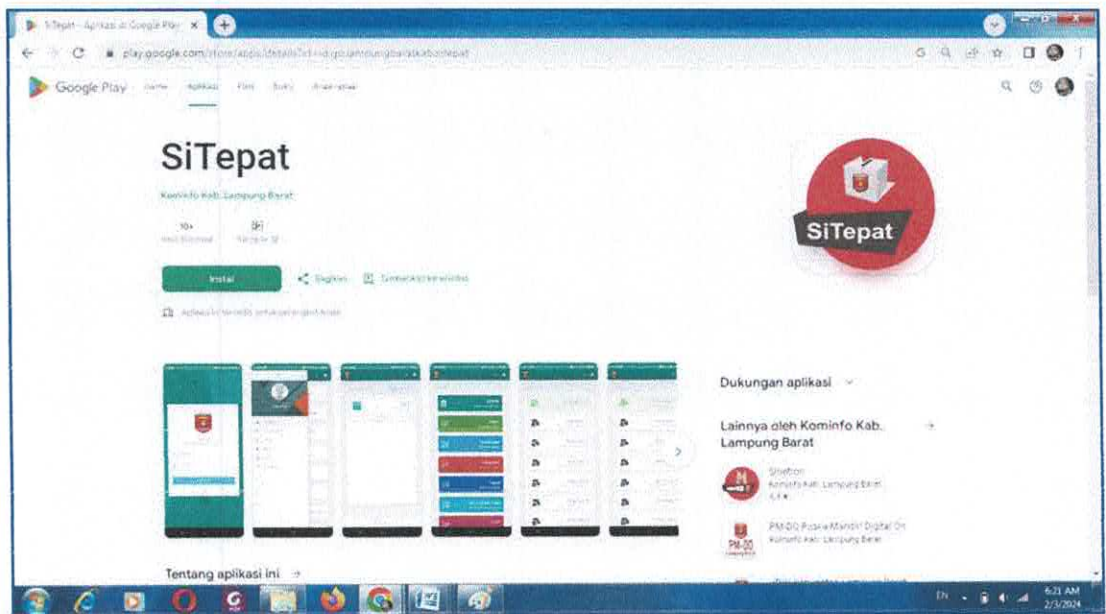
SiTepat - Aplikasi di Google Play

play.google.com/store/apps/details?id=id.go.lampungbaratkab.sitepat

Google Play Game Aplikasi Film Buku Anak-anak

SiTepat

Kominfo Kab. Lampung Barat

10+
Hasil Download

Rating 3+

Instal

Bagikan

Tambahkan ke wishlist

Aplikasi ini tersedia untuk perangkat Anda

SiTepat

Dukungan aplikasi

Lainnya oleh Kominfo Kab. Lampung Barat

Siletbon
Kominfo Kab. Lampung Barat
5.0

PM-DD Pusaka Mandiri Digital On
Kominfo Kab. Lampung Barat

PM-DD

Tentang aplikasi ini

EN

6:21 AM
2/3/2024